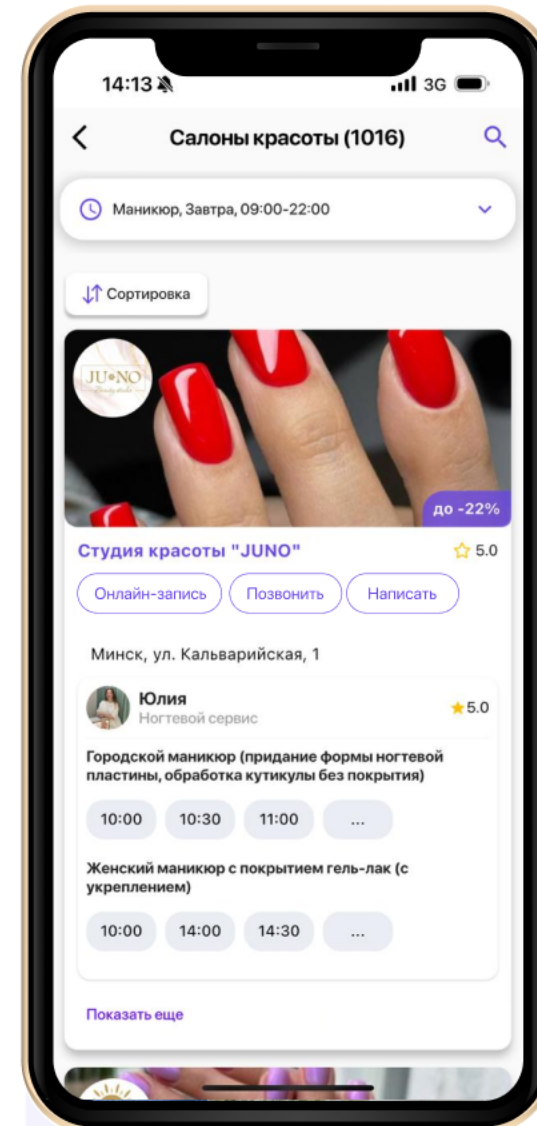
14:13
3G

Салоны красоты (1016)

Маникюр, Завтра, 09:00-22:00

Сортировка

JU•NO

до -22%

Студия красоты "JUNO"

5.0

Онлайн-запись
Позвонить
Написать

Минск, ул. Кальварийская, 1

Юлия
Ногтевой сервис

5.0

Городской маникюр (придание формы ногтевой пластины, обработка кутикулы без покрытия)

10:00
10:30
11:00
...

Женский маникюр с покрытием гель-лак (с укреплением)

10:00
14:00
14:30
...

Показать еще